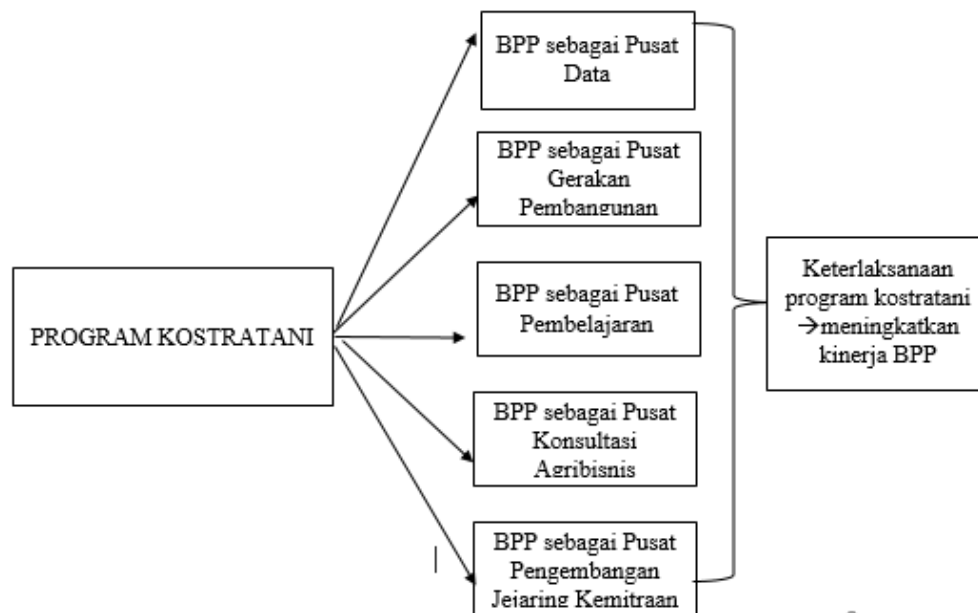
PROGRAM KOSTRATANI

BPP sebagai Pusat Data

BPP sebagai Pusat Gerakan Pembangunan

BPP sebagai Pusat Pembelajaran

BPP sebagai Pusat Konsultasi Agribisnis

BPP sebagai Pusat Pengembangan Jejaring Kemitraan

Keterlaksanaan program kostratani →meningkatkan kinerja BPP